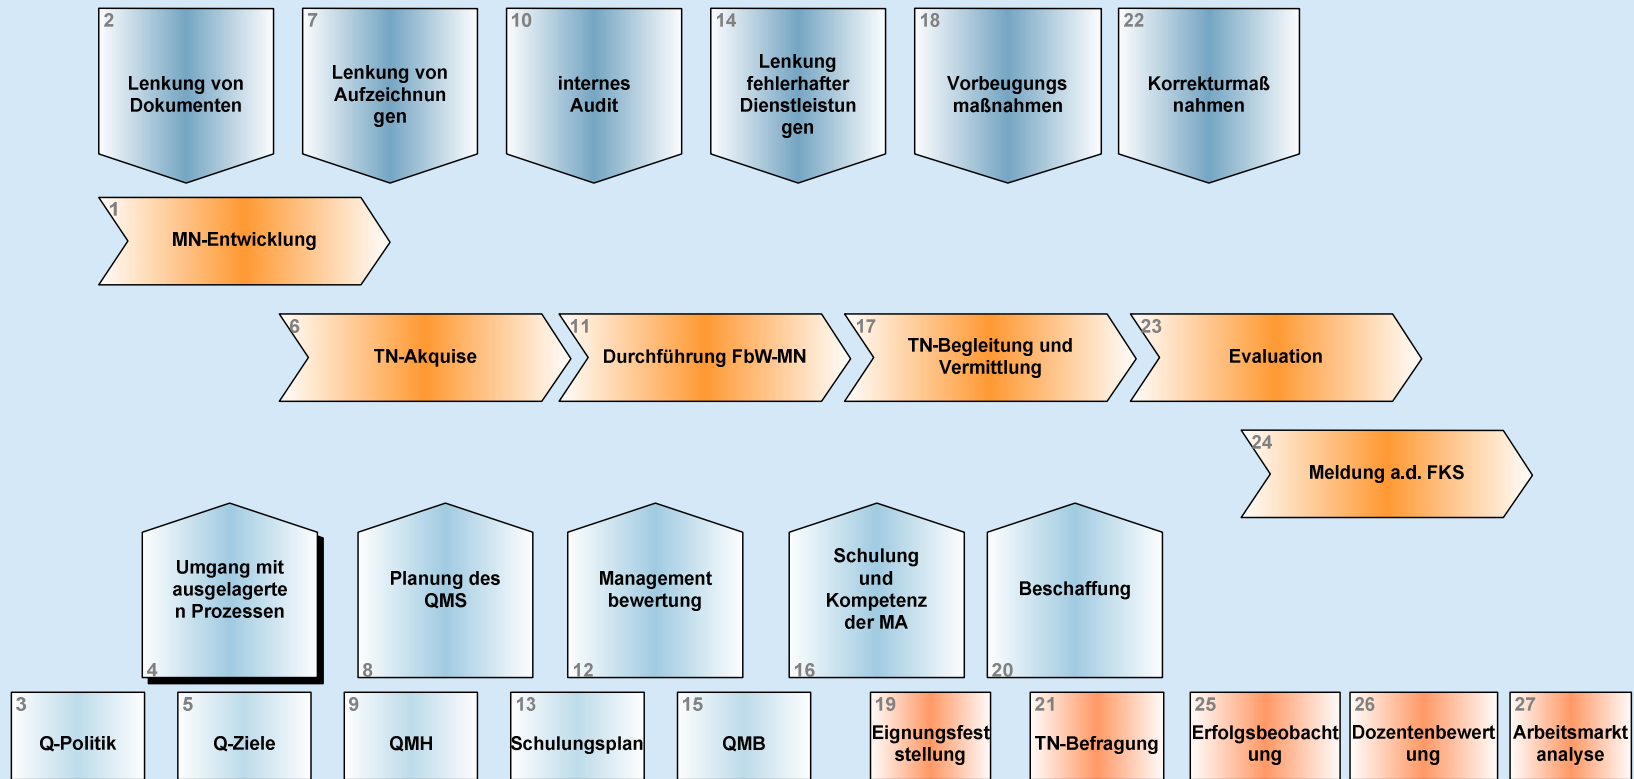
2
Lenkung von Dokumenten

7
Lenkung von Aufzeichnun gen

10
internes Audit

14
Lenkung fehlerhafter Dienstleistun gen

18
Vorbeugungs maßnahmen

22
Korrekturmaß nahmen

1
MN-Entwicklung

6
TN-Akquise

11
Durchführung FbW-MN

17
TN-Begleitung und Vermittlung

23
Evaluation

24
Meldung a.d. FKS

Umgang mit ausgelagerte n Prozessen
4

Planung des QMS
8

Management bewertung
12

Schulung und Kompetenz der MA
16

Beschaffung
20

3
Q-Politik

5
Q-Ziele

9
QMH

13
Schulungsplan

15
QMB

19
Eignungsfest stellung

21
TN-Befragung

25
Erfolgsbeobacht ung

26
Dozentenbewert ung

27
Arbeitsmarkt analyse